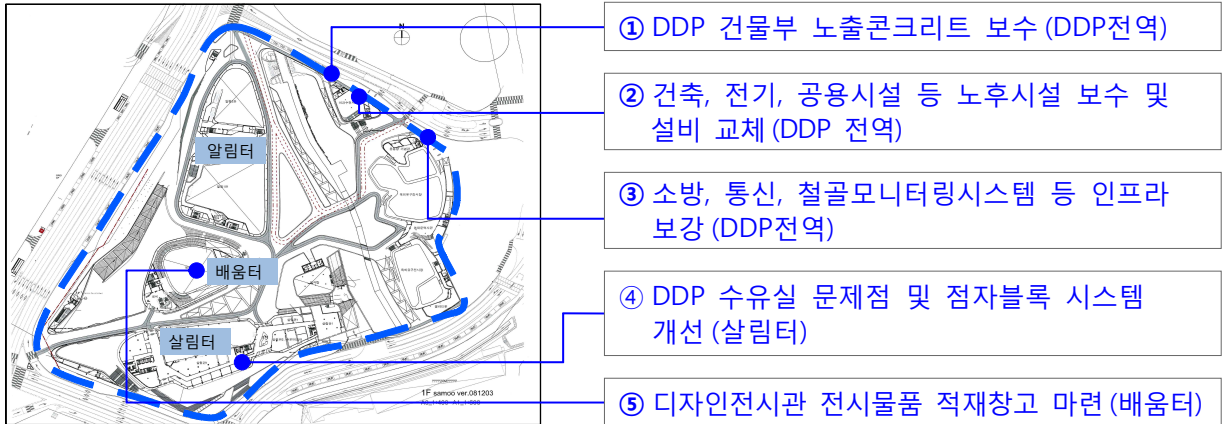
N

알림터

배움터

살림터

1F samoo ver.081203

① DDP 건물부 노출콘크리트 보수 (DDP전역)

② 건축, 전기, 공용시설 등 노후시설 보수 및 설비 교체 (DDP 전역)

③ 소방, 통신, 철골모니터링시스템 등 인프라 보강 (DDP전역)

④ DDP 수유실 문제점 및 점자블록 시스템 개선 (살림터)

⑤ 디자인전시관 전시물품 적재창고 마련 (배움터)